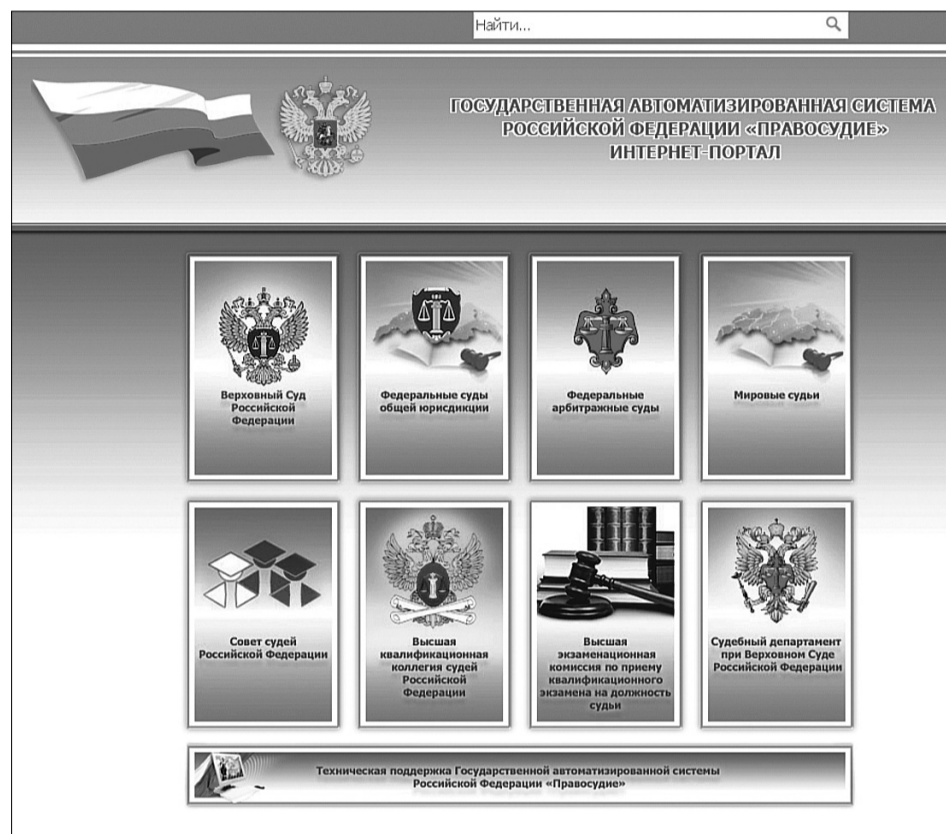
Найти...

ГОСУДАРСТВЕННАЯ АВТОМАТИЗИРОВАННАЯ СИСТЕМА РОССИЙСКОЙ ФЕДЕРАЦИИ «ПРАВОСУДИЕ» ИНТЕРНЕТ-ПОРТАЛ

Верховный Суд Российской Федерации

Федеральные суды общей юрисдикции

Федеральные арбитражные суды

Мировые судьи

Совет судей Российской Федерации

Высшая квалификационная коллегия судей Российской Федерации

Высшая экзаменационная комиссия по приему квалификационного экзамена на должность судьи

Судебный департамент при Верховном Суде Российской Федерации

Техническая поддержка Государственной автоматизированной системы Российской Федерации «Правосудие»